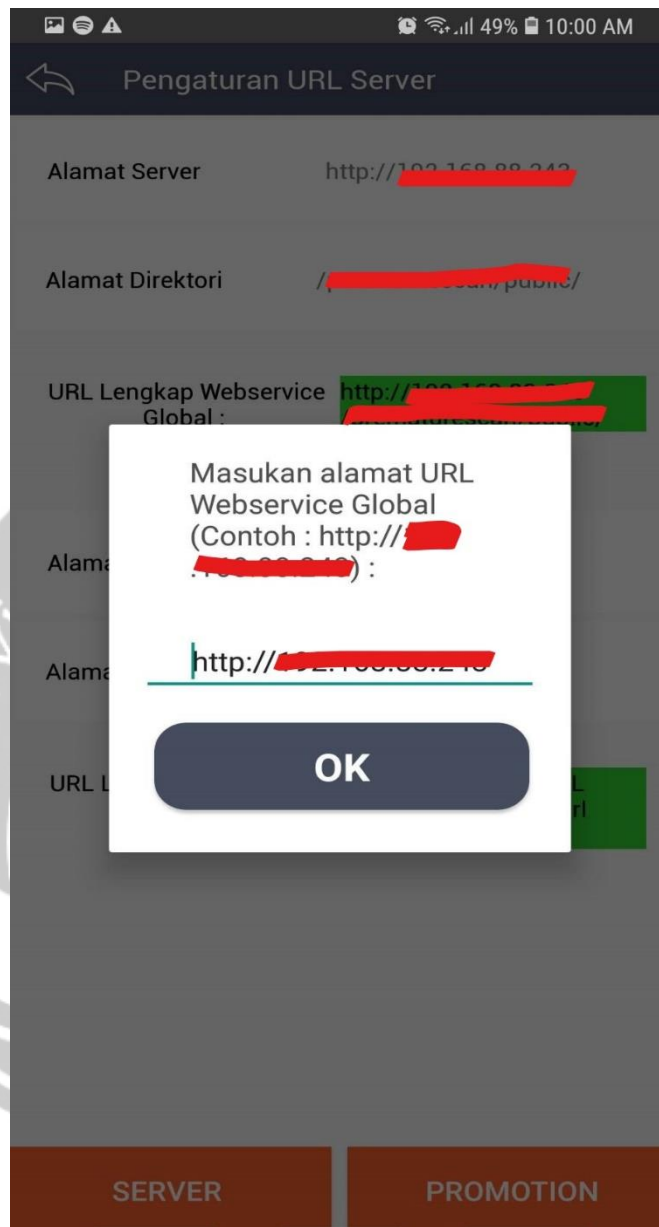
49% 10:00 AM

Pengaturan URL Server

Alamat Server http://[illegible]

Alamat Direktori /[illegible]/public/

URL Lengkap Webservice Global : http://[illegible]

Masukan alamat URL Webservice Global (Contoh : http://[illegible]) :

http://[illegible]

OK

Alama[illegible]

Alama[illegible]

URL L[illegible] L rl

SERVER

PROMOTION